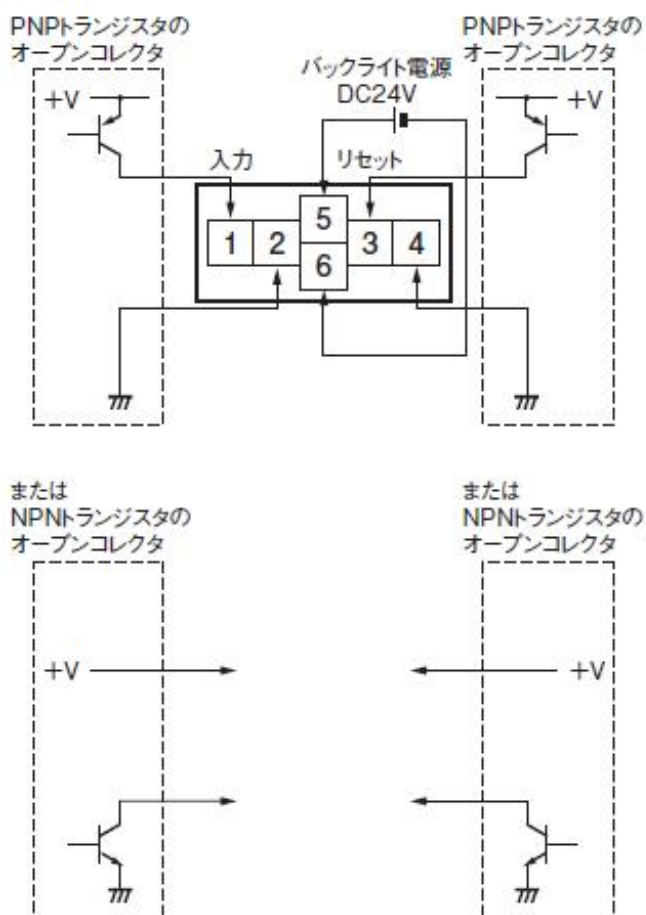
PNPトランジスタの
オープンコレクタ

PNPトランジスタの
オープンコレクタ

バックライト電源
DC24V

+V

+V

入力

リセット

5

1

2

3

4

6

または
NPNトランジスタの
オープンコレクタ

または
NPNトランジスタの
オープンコレクタ

+V

+V